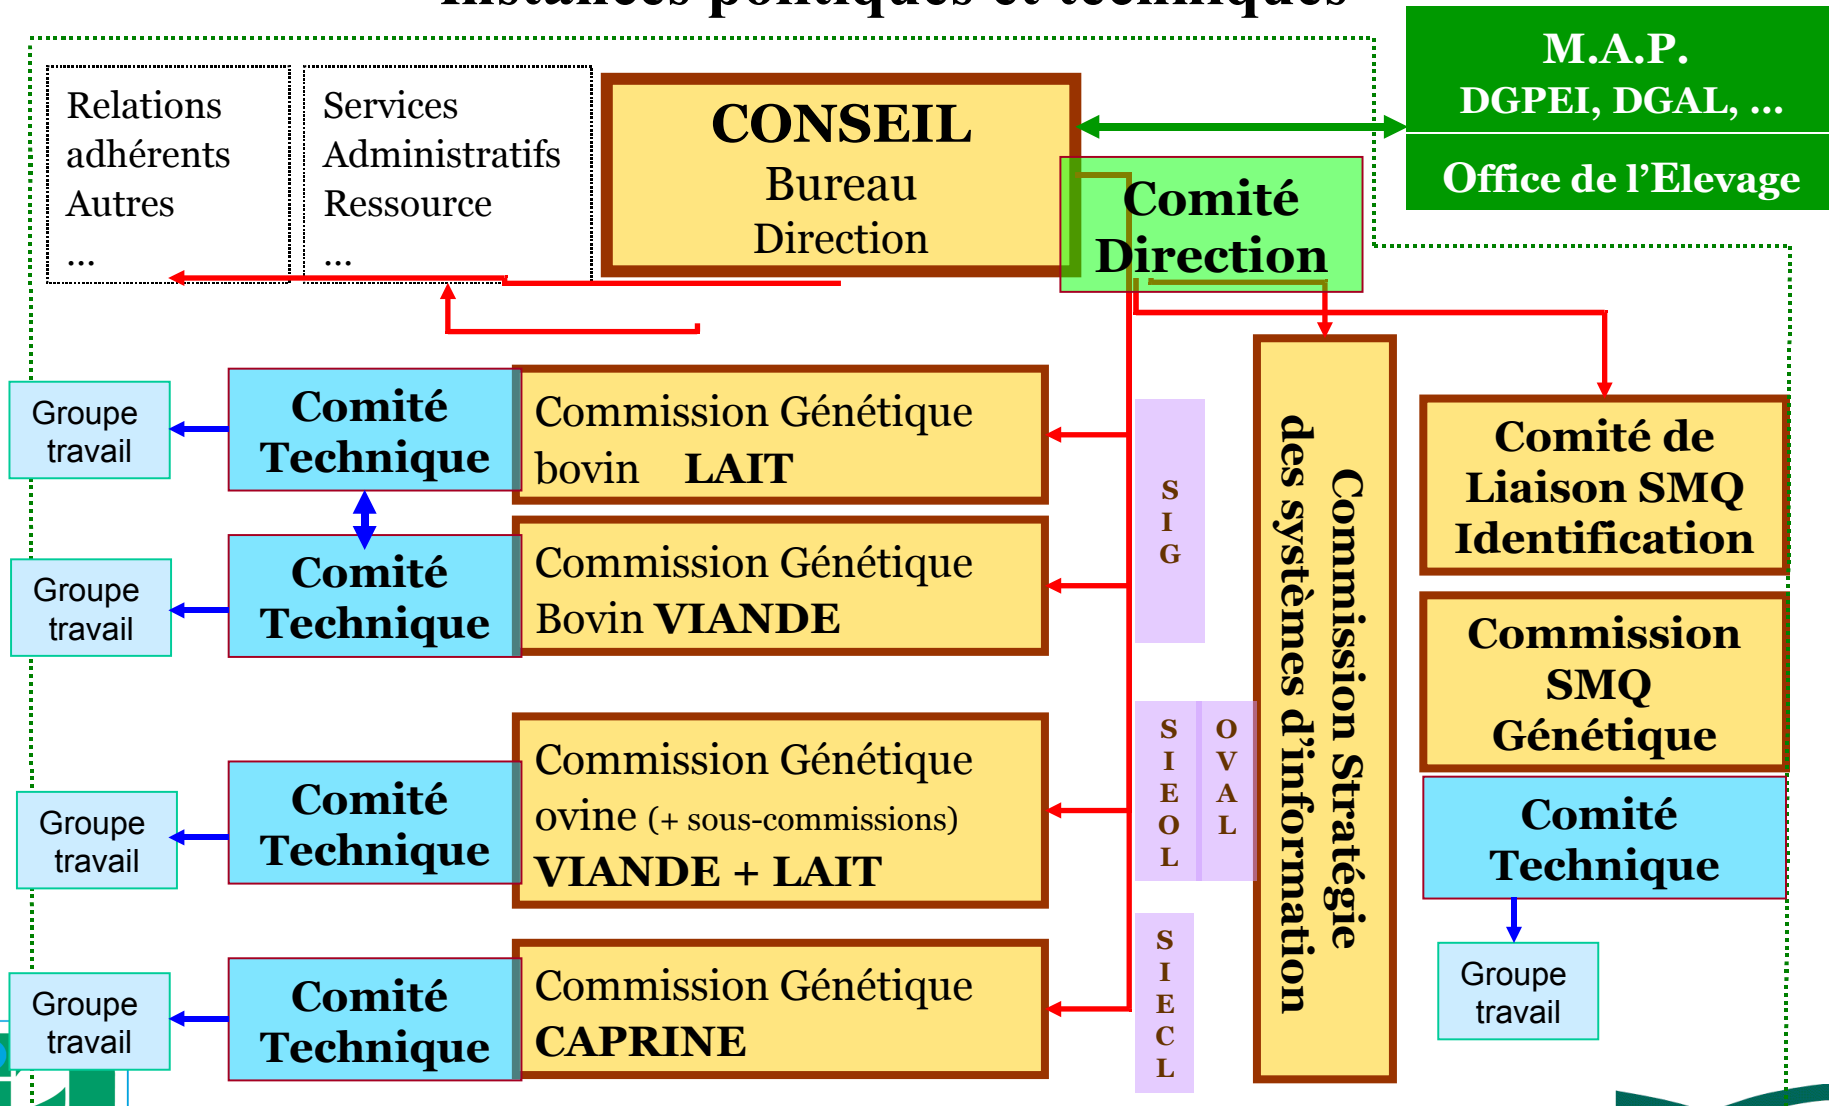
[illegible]

M.A.P.
DGPEI, DGAL, …

Office de l'Elevage

Relations adhérents Autres …

Services Administratifs Ressource …

CONSEIL
Bureau
Direction

Comité Direction

Groupe travail

Comité Technique

Commission Génétique bovin LAIT

Groupe travail

Comité Technique

Commission Génétique Bovin VIANDE

S I G

Commission Stratégie des systèmes d'information

Comité de Liaison SMQ Identification

Commission SMQ Génétique

Comité Technique

Groupe travail

Groupe travail

Comité Technique

Commission Génétique ovine (+ sous-commissions) VIANDE + LAIT

S I E O L

O V A L

Groupe travail

Comité Technique

Commission Génétique CAPRINE

S I E C L